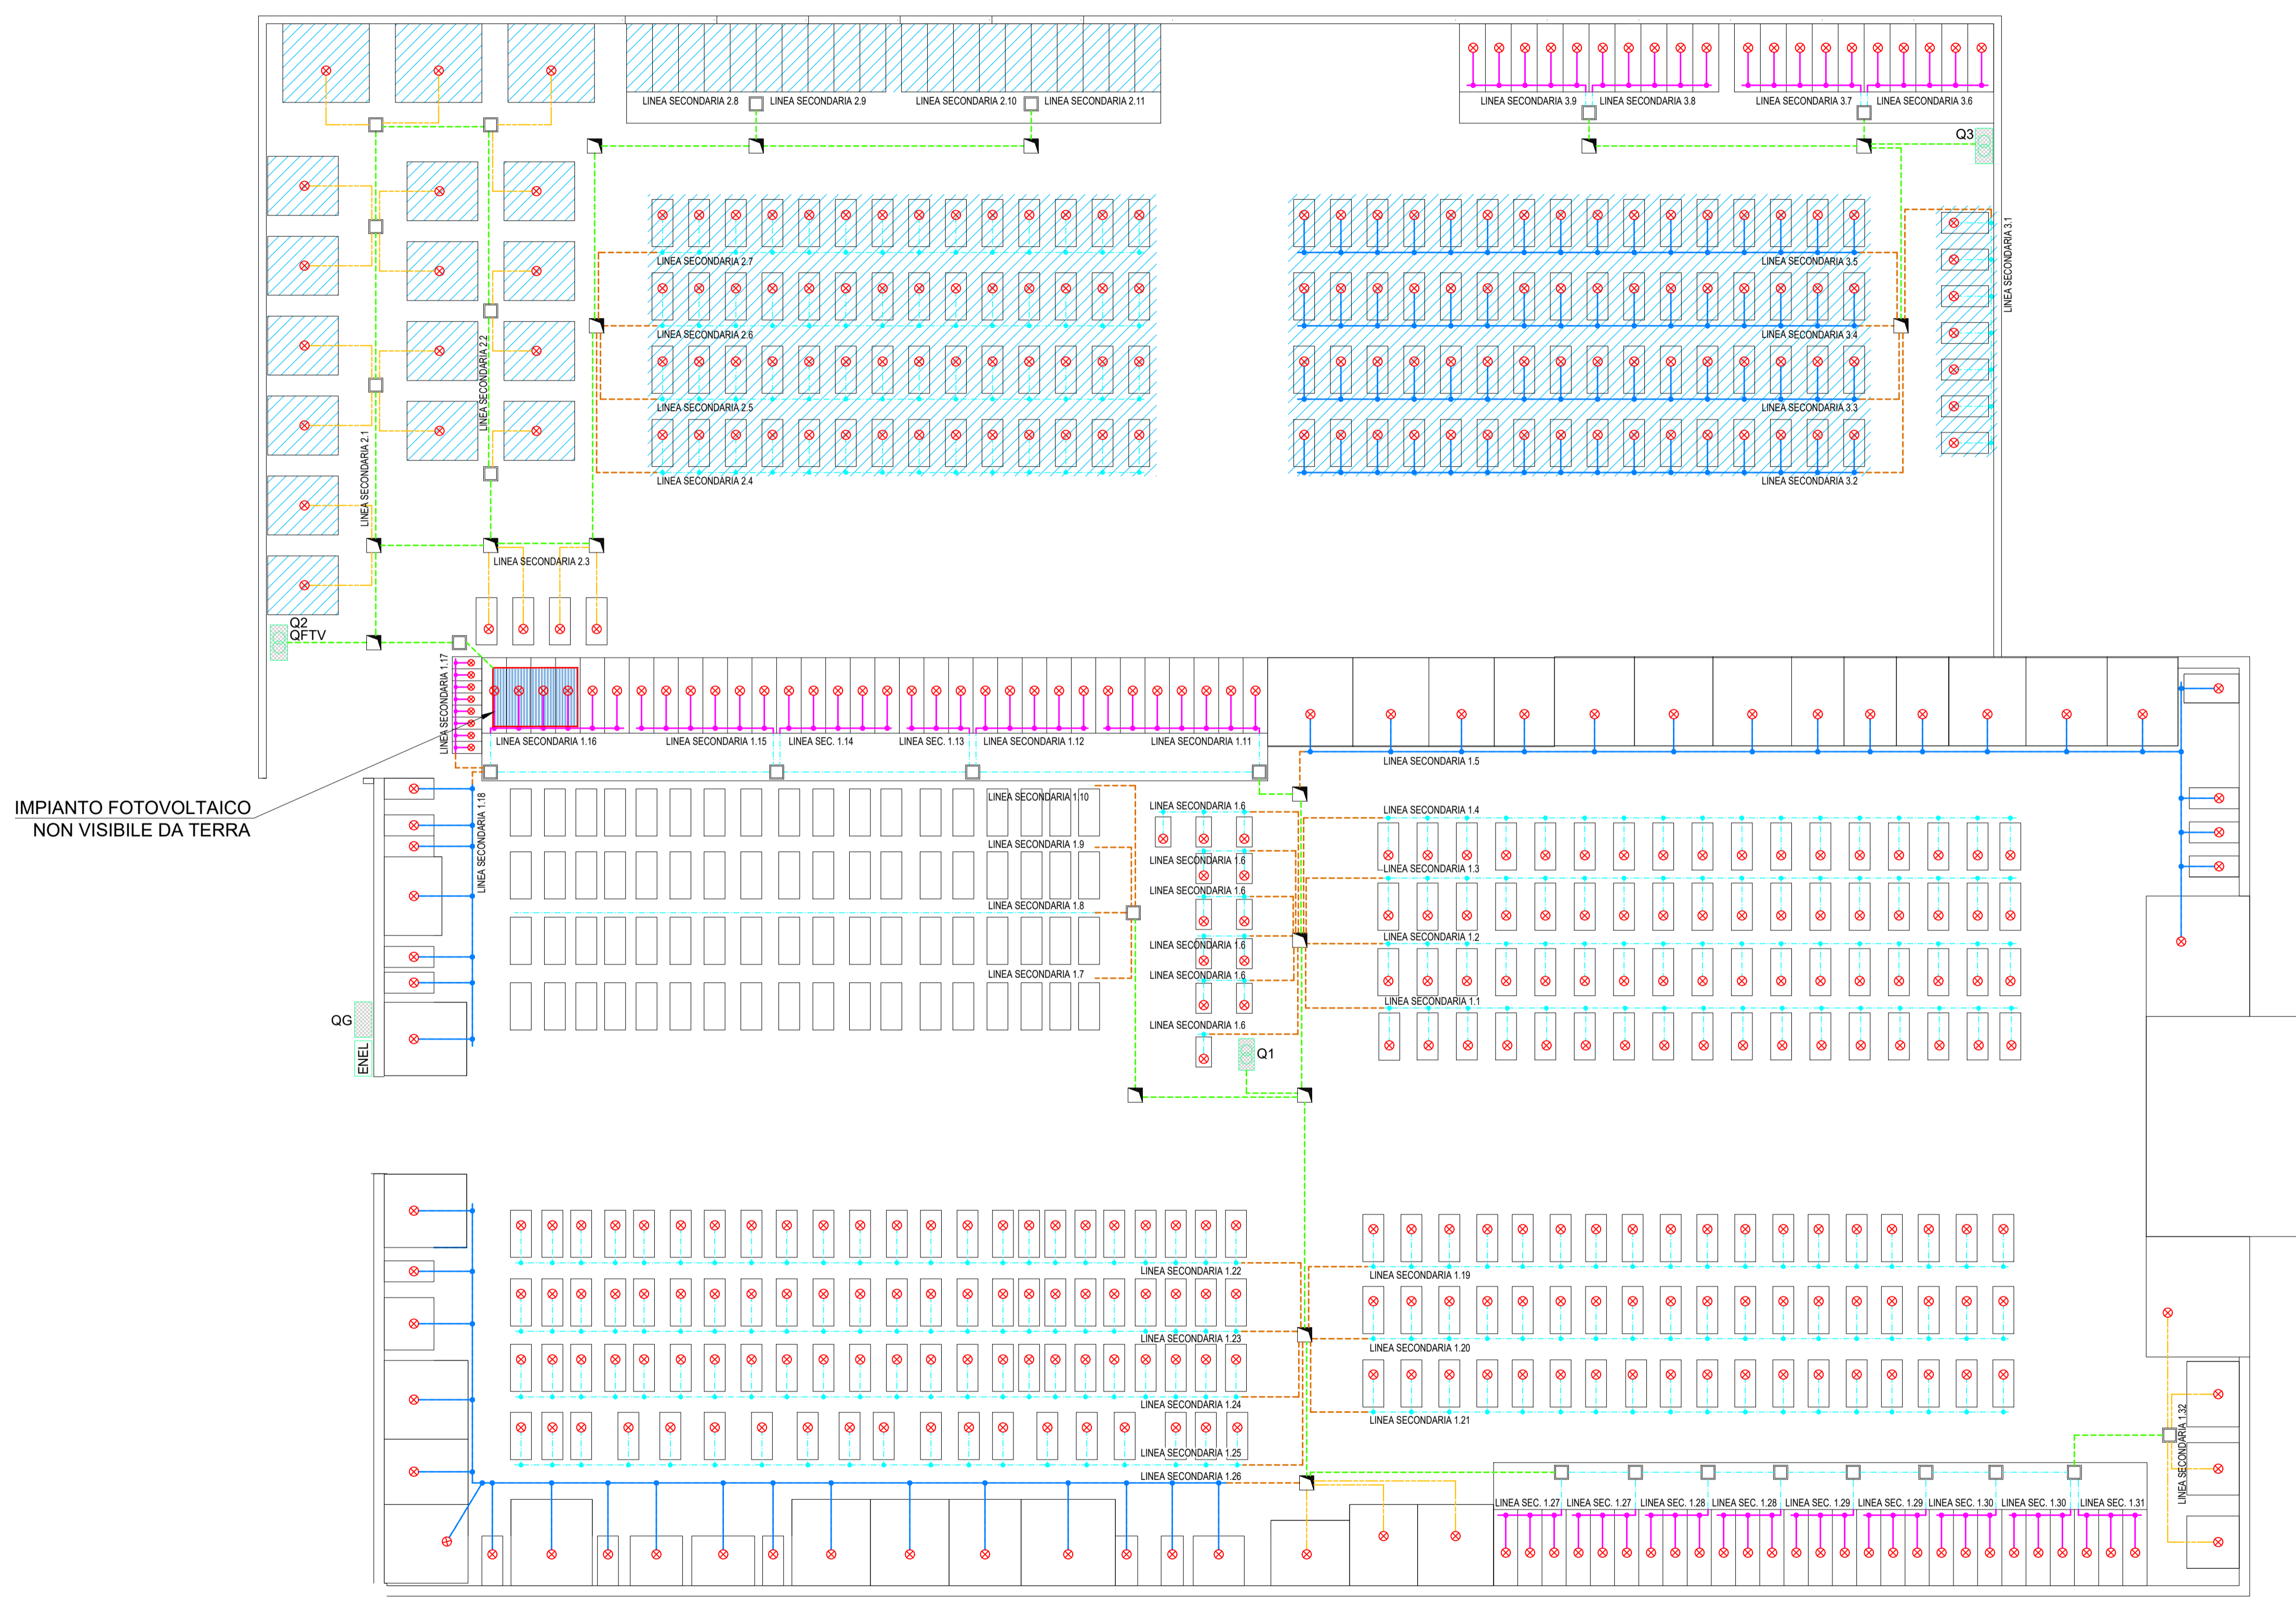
LINEA SECONDARIA 2.8
LINEA SECONDARIA 2.9
LINEA SECONDARIA 2.10
LINEA SECONDARIA 2.11
LINEA SECONDARIA 3.9
LINEA SECONDARIA 3.8
LINEA SECONDARIA 3.7
LINEA SECONDARIA 3.6
Q3
LINEA SECONDARIA 3.1
LINEA SECONDARIA 2.7
LINEA SECONDARIA 2.6
LINEA SECONDARIA 2.5
LINEA SECONDARIA 2.4
LINEA SECONDARIA 3.5
LINEA SECONDARIA 3.4
LINEA SECONDARIA 3.3
LINEA SECONDARIA 3.2
LINEA SECONDARIA 2.2
LINEA SECONDARIA 2.1
LINEA SECONDARIA 2.3
Q2
QFTV
LINEA SECONDARIA 1.17
LINEA SECONDARIA 1.16
LINEA SECONDARIA 1.15
LINEA SEC. 1.14
LINEA SEC. 1.13
LINEA SECONDARIA 1.12
LINEA SECONDARIA 1.11
LINEA SECONDARIA 1.5
IMPIANTO FOTOVOLTAICO
NON VISIBILE DA TERRA
LINEA SECONDARIA 1.18
LINEA SECONDARIA 1.10
LINEA SECONDARIA 1.9
LINEA SECONDARIA 1.8
LINEA SECONDARIA 1.7
LINEA SECONDARIA 1.6
LINEA SECONDARIA 1.6
LINEA SECONDARIA 1.6
LINEA SECONDARIA 1.6
LINEA SECONDARIA 1.6
LINEA SECONDARIA 1.6
LINEA SECONDARIA 1.4
LINEA SECONDARIA 1.3
LINEA SECONDARIA 1.2
LINEA SECONDARIA 1.1
QG
ENEL
Q1
LINEA SECONDARIA 1.22
LINEA SECONDARIA 1.23
LINEA SECONDARIA 1.24
LINEA SECONDARIA 1.25
LINEA SECONDARIA 1.26
LINEA SECONDARIA 1.19
LINEA SECONDARIA 1.20
LINEA SECONDARIA 1.21
LINEA SECONDARIA 1.32
LINEA SEC. 1.27
LINEA SEC. 1.27
LINEA SEC. 1.28
LINEA SEC. 1.28
LINEA SEC. 1.29
LINEA SEC. 1.29
LINEA SEC. 1.30
LINEA SEC. 1.30
LINEA SEC. 1.31